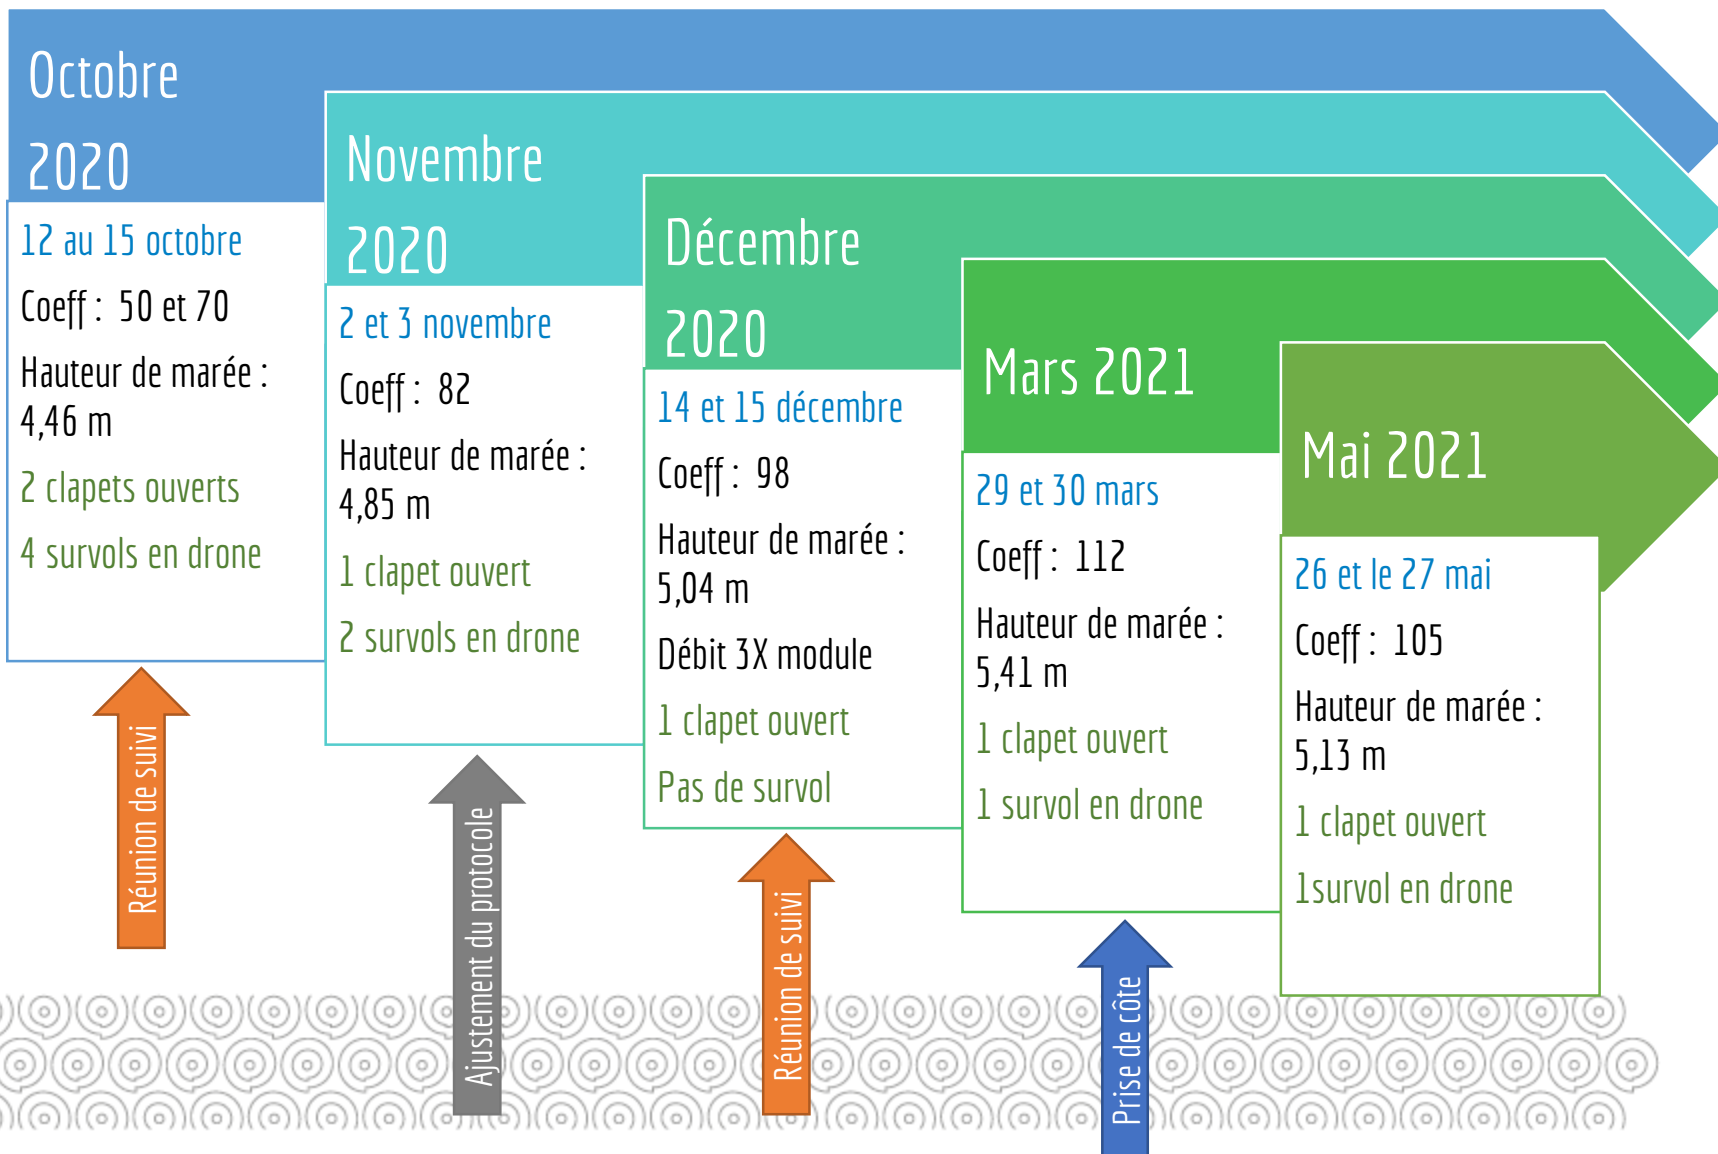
Octobre 2020

12 au 15 octobre

Coeff : 50 et 70

Hauteur de marée : 4,46 m

2 clapets ouverts

4 survols en drone

Novembre 2020

2 et 3 novembre

Coeff : 82

Hauteur de marée : 4,85 m

1 clapet ouvert

2 survols en drone

Décembre 2020

14 et 15 décembre

Coeff : 98

Hauteur de marée : 5,04 m

Débit 3X module

1 clapet ouvert

Pas de survol

Mars 2021

29 et 30 mars

Coeff : 112

Hauteur de marée : 5,41 m

1 clapet ouvert

1 survol en drone

Mai 2021

26 et le 27 mai

Coeff : 105

Hauteur de marée : 5,13 m

1 clapet ouvert

1survol en drone

Réunion de suivi

Ajustement du protocole

Réunion de suivi

Prise de côte